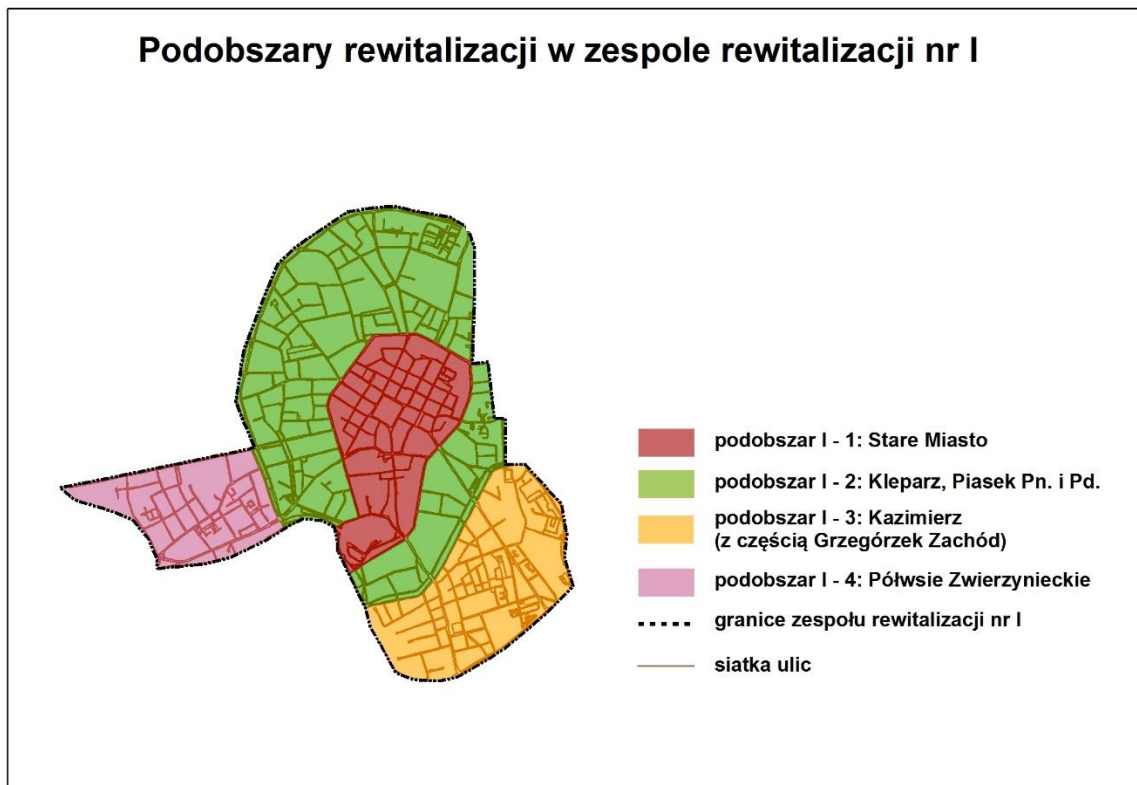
Podobszary rewitalizacji w zespole rewitalizacji nr I

podobszar I - 1: Stare Miasto

podobszar I - 2: Kleparz, Piasek Pn. i Pd.

podobszar I - 3: Kazimierz (z częścią Grzegórzek Zachód)

podobszar I - 4: Półwsie Zwierzynieckie

granice zespołu rewitalizacji nr I

siatka ulic